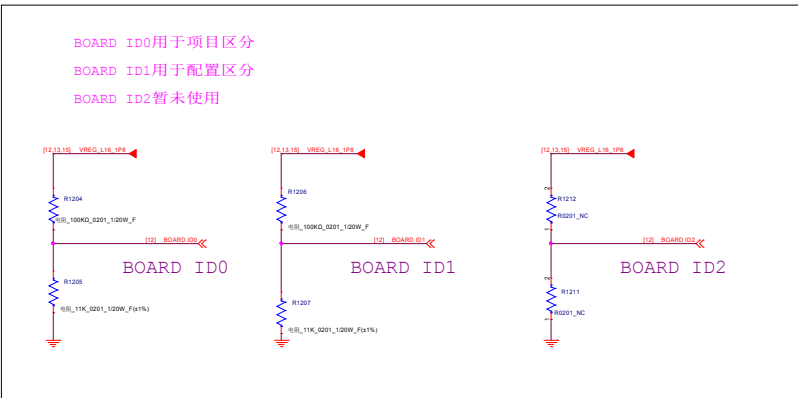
BOARD ID0用于项目区分

BOARD ID1用于配置区分

BOARD ID2暂未使用

[12,13,15] VREG_L16_1P8

R1204

电阻_100KΩ_0201_1/20W_F

[12] BOARD ID0

BOARD ID0

R1205

电阻_11K_0201_1/20W_F(±1%)

[12,13,15] VREG_L16_1P8

R1206

电阻_100KΩ_0201_1/20W_F

[12] BOARD ID1

BOARD ID1

R1207

电阻_11K_0201_1/20W_F(±1%)

[12,13,15] VREG_L16_1P8

2

R1212

R0201_NC

1

[12] BOARD ID2

BOARD ID2

2

R1211

R0201_NC

1